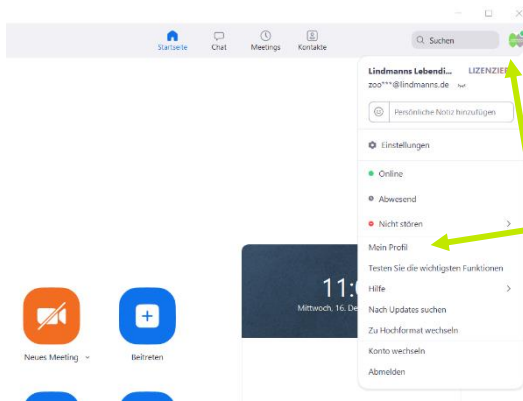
Startseite
Chat
Meetings
Kontakte
Suchen

Lindmanns Lebendi... LIZENZIE
zoo***@lindmanns.de

Persönliche Notiz hinzufügen

Einstellungen

Online

Abwesend

Nicht stören

Mein Profil

Testen Sie die wichtigsten Funktionen

Hilfe

Nach Updates suchen

Zu Hochformat wechseln

Konto wechseln

Abmelden

11:
Mittwoch, 16. De

Neues Meeting
Beitreten